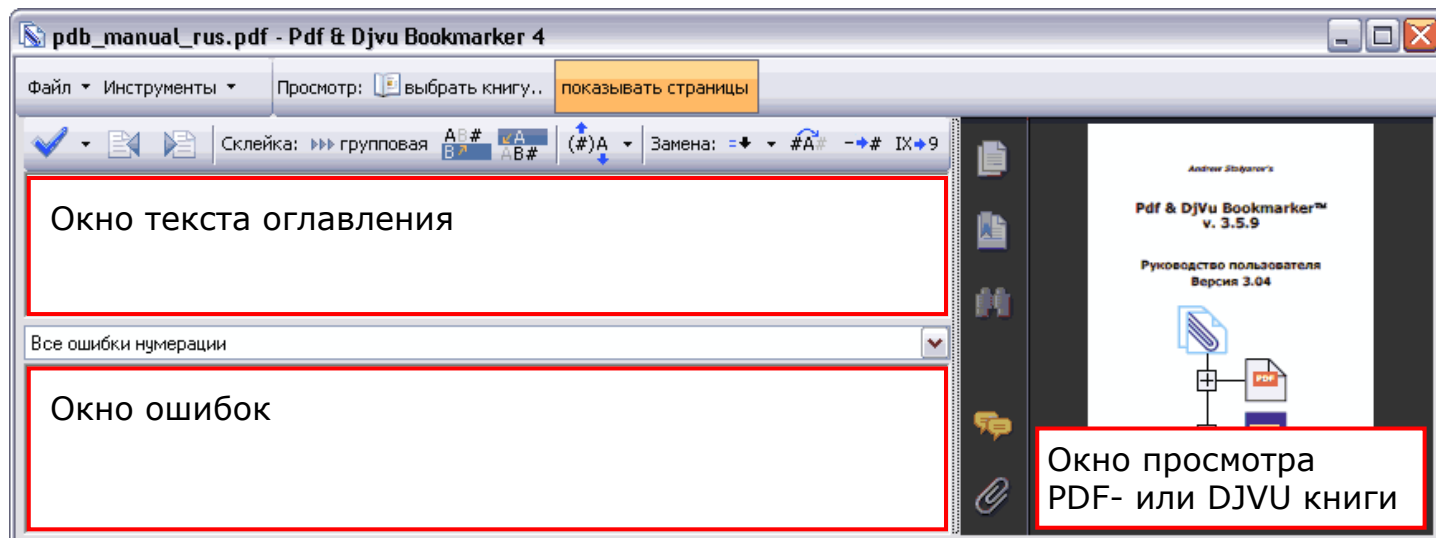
pdb_manual_rus.pdf - Pdf & Djvu Bookmarker 4

Файл ▾ Инструменты ▾ Просмотр: выбрать книгу.. показывать страницы

Склейка: групповая AB# B A AB# (#)A Замена: #A# →# IX→9

Окно текста оглавления

Все ошибки нумерации

Окно ошибок

Andrew Stoyarov's

Pdf & DjVu Bookmarker™
v. 3.5.9

Руководство пользователя
Версия 3.04

PDF

Окно просмотра
PDF- или DJVU книги